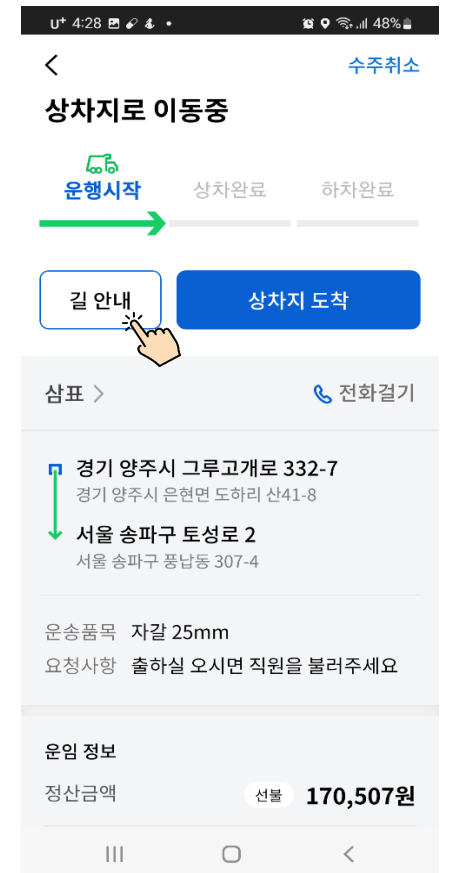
U⁺ 4:28 48%

<
수주취소

상차지로 이동중

운행시작 상차완료 하차완료

길 안내
상차지 도착

삼표 >
전화걸기

경기 양주시 그루고개로 332-7
경기 양주시 은현면 도하리 산41-8

서울 송파구 토성로 2
서울 송파구 풍납동 307-4

운송품목 자갈 25mm
요청사항 출하실 오시면 직원을 불러주세요

운임 정보
정산금액 선불 170,507원